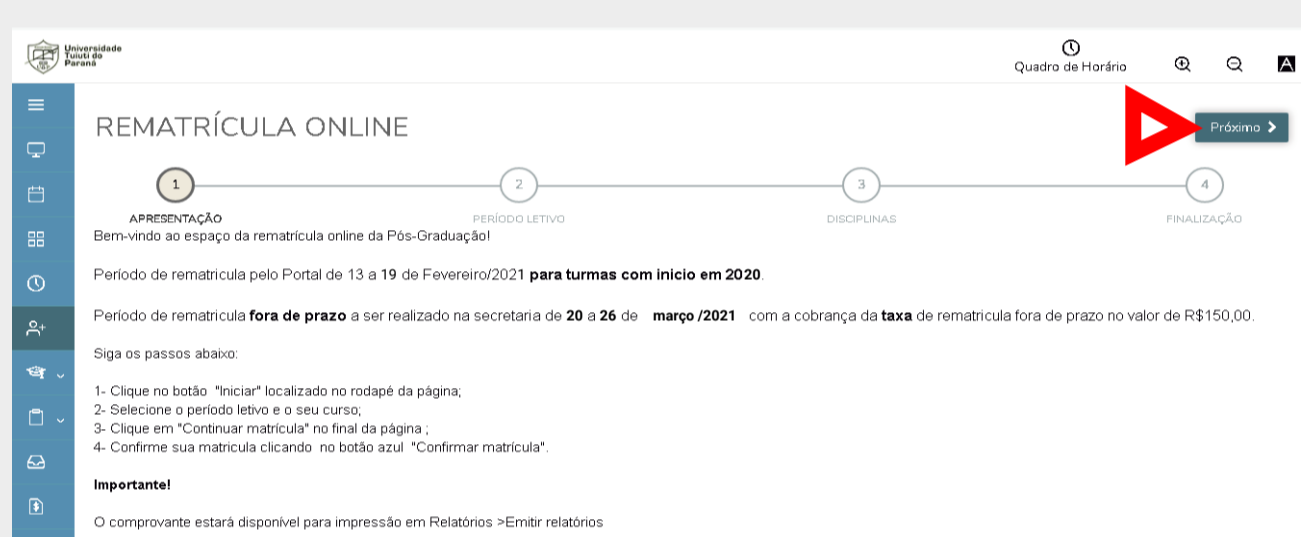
Universidade Tuiuti do Paraná

Quadro de Horário

A

REMATRÍCULA ONLINE

Próximo

1 APRESENTAÇÃO
2 PERÍODO LETIVO
3 DISCIPLINAS
4 FINALIZAÇÃO

Bem-vindo ao espaço da rematrícula online da Pós-Graduação!

Período de rematricula pelo Portal de 13 a 19 de Fevereiro/2021 **para turmas com inicio em 2020**.

Período de rematricula **fora de prazo** a ser realizado na secretaria de **20** a **26** de **março /2021** com a cobrança da **taxa** de rematricula fora de prazo no valor de R$150,00.

Siga os passos abaixo:

1- Clique no botão "Iniciar" localizado no rodapé da página;
2- Selecione o período letivo e o seu curso;
3- Clique em "Continuar matrícula" no final da página ;
4- Confirme sua matricula clicando no botão azul "Confirmar matrícula".

**Importante!**

O comprovante estará disponível para impressão em Relatórios >Emitir relatórios